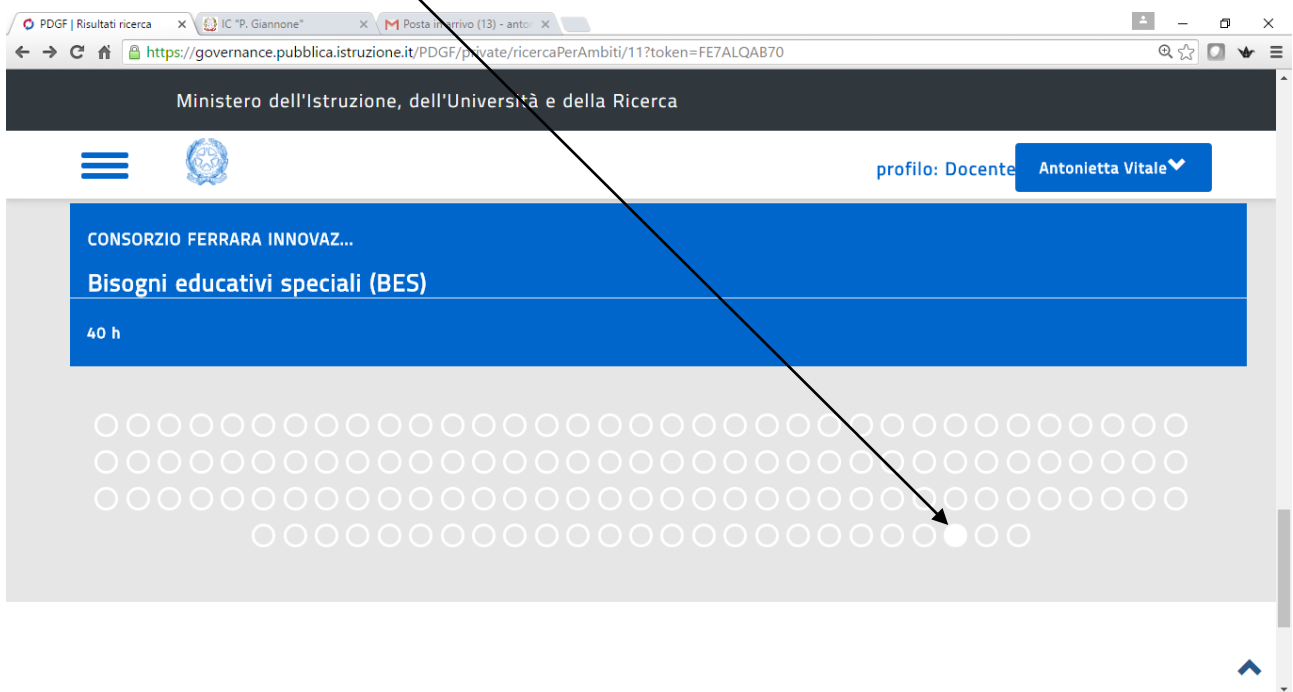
PDGF | Risultati ricerca ×
IC "P. Giannone" ×
Posta in arrivo (13) - anto ×

https://governance.pubblica.istruzione.it/PDGF/private/ricercaPerAmbiti/11?token=FE7ALQAB70

Ministero dell'Istruzione, dell'Università e della Ricerca

profilo: Docente
Antonietta Vitale

CONSORZIO FERRARA INNOVAZ...

Bisogni educativi speciali (BES)

40 h